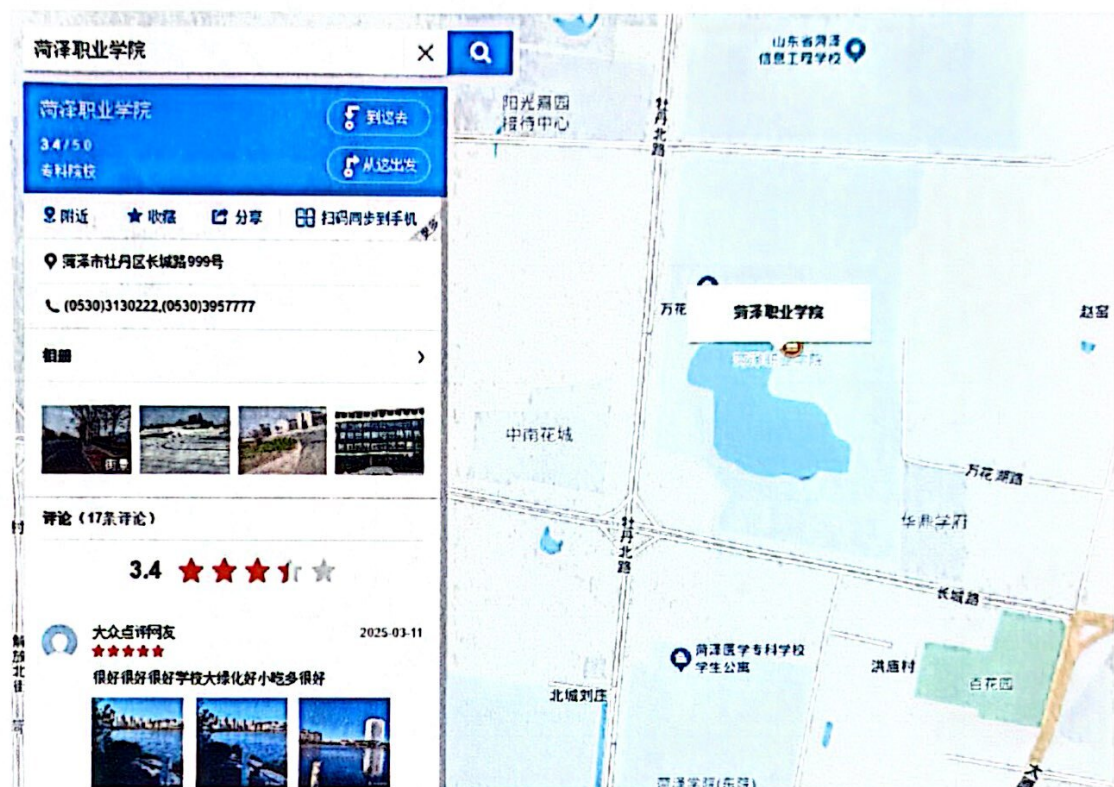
菏泽职业学院

菏泽职业学院
3.4/5.0
专科院校

到这去
从这出发

附近 收藏 分享 扫码同步到手机

菏泽市牡丹区长城路999号

(0530)3130222,(0530)3957777

相册 ›

街景

评论（17条评论）

3.4

大众点评网友 2025-03-11
很好很好很好学校大绿化好小吃多很好

山东省菏泽信息工程学校

阳光嘉园接待中心

牡丹北路

万花

菏泽职业学院

菏泽职业学院

赵営

中南花城

万花湖路

华惠学府

牡丹北路

长城路

菏泽医学专科学校学生公寓

洪庙村

白花园

北城刘庄

菏泽学院(东院)

解放北街

大